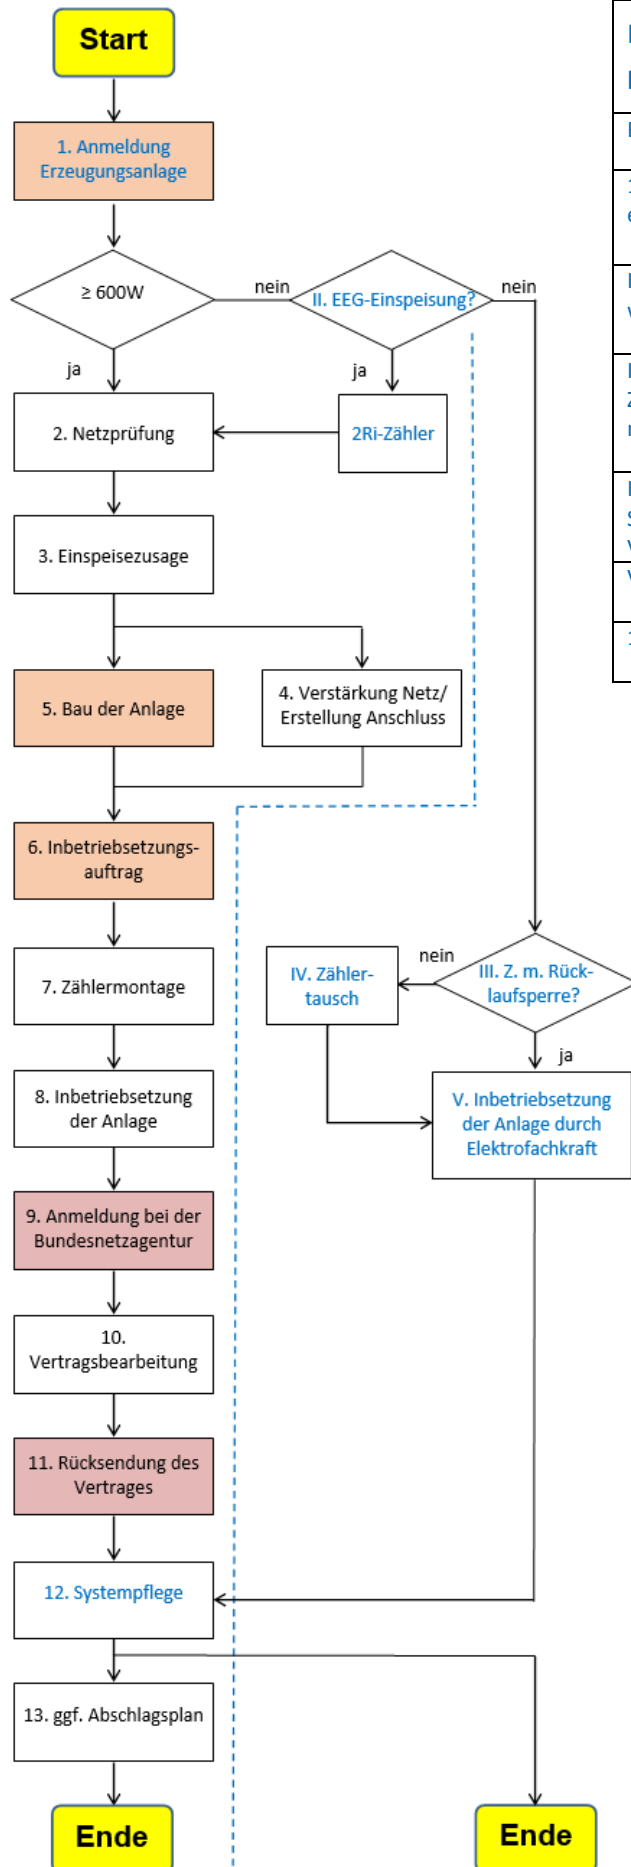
Start

1. Anmeldung Erzeugungsanlage

≥ 600W

nein

II. EEG-Einspeisung?

nein

ja

ja

2. Netzprüfung

2Ri-Zähler

3. Einspeisezusage

5. Bau der Anlage

4. Verstärkung Netz/ Erstellung Anschluss

6. Inbetriebsetzungsauftrag

7. Zählermontage

IV. Zählertausch

nein

III. Z. m. Rücklaufsperre?

ja

8. Inbetriebsetzung der Anlage

V. Inbetriebsetzung der Anlage durch Elektrofachkraft

9. Anmeldung bei der Bundesnetzagentur

10. Vertragsbearbeitung

11. Rücksendung des Vertrages

12. Systempflege

13. ggf. Abschlagsplan

Ende

Ende